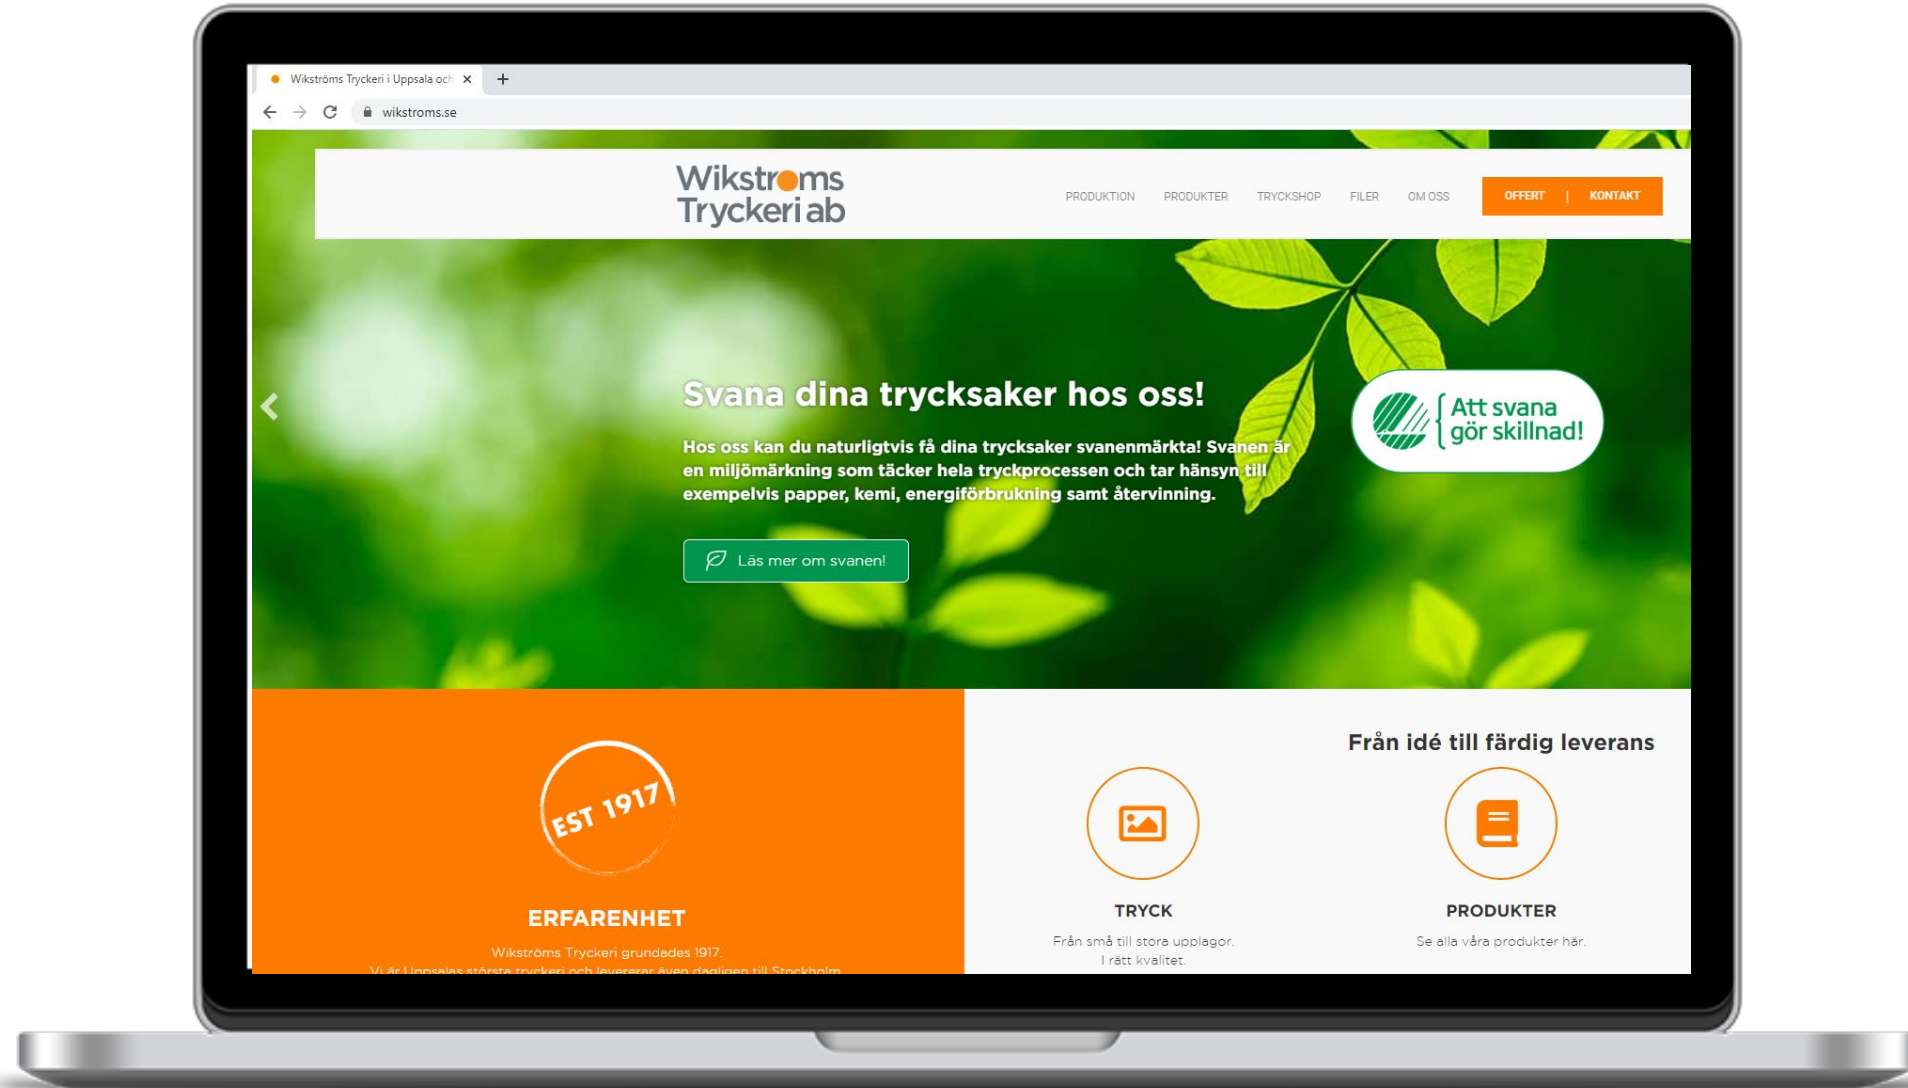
Wikströms Tryckeri i Uppsala och ×
+
wikstroms.se

Wikstroms Tryckeri ab

PRODUKTION PRODUKTER TRYCKSHOP FILER OM OSS
OFFERT | KONTAKT

Svana dina trycksaker hos oss!

Hos oss kan du naturligtvis få dina trycksaker svanenmärkta! Svanen är en miljömärkning som täcker hela tryckprocessen och tar hänsyn till exempelvis papper, kemi, energiförbrukning samt återvinning.

Läs mer om svanen!

Att svana gör skillnad!

EST 1917

ERFARENHET

Wikströms Tryckeri grundades 1917.
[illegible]

Från idé till färdig leverans

TRYCK
Från små till stora upplagor.
I rätt kvalitet.

PRODUKTER
Se alla våra produkter här.